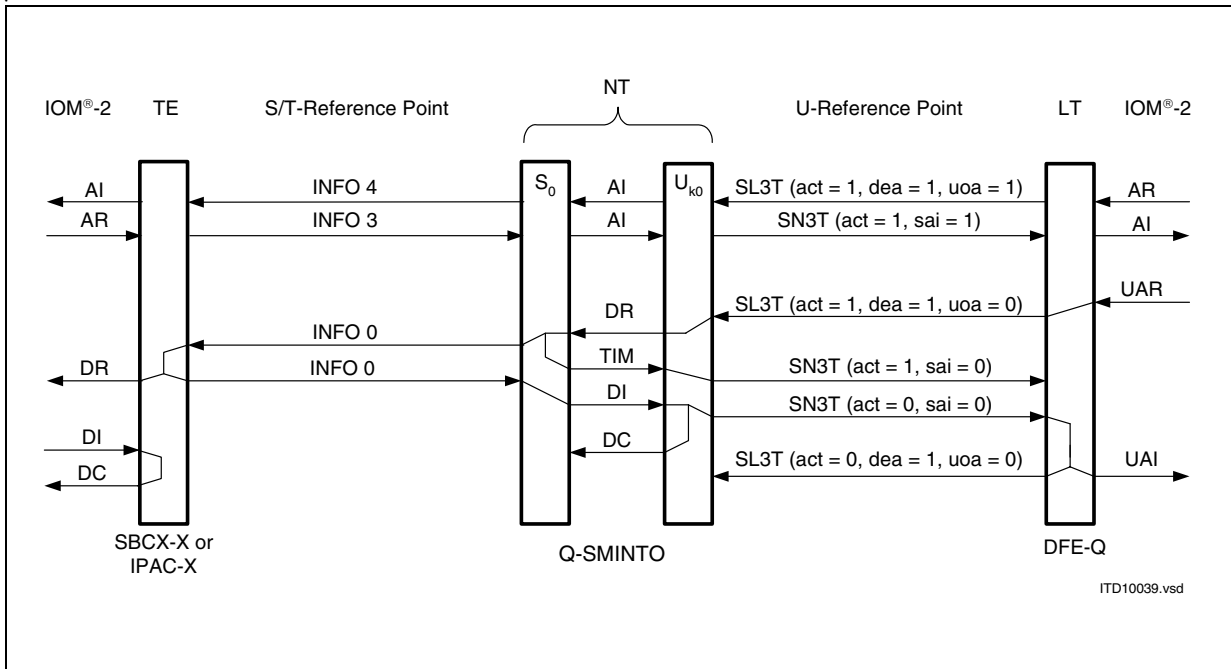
IOM®-2 TE S/T-Reference Point NT U-Reference Point LT IOM®-2

$S_0$ $U_{k0}$

AI INFO 4 AI SL3T (act = 1, dea = 1, uoa = 1) AR

AR INFO 3 AI SN3T (act = 1, sai = 1) AI

DR SL3T (act = 1, dea = 1, uoa = 0) UAR

INFO 0

DR INFO 0 TIM SN3T (act = 1, sai = 0)

DI SN3T (act = 0, sai = 0)

DI

DC DC SL3T (act = 0, dea = 1, uoa = 0) UAI

SBCX-X or IPAC-X Q-SMINTO DFE-Q

ITD10039.vsd